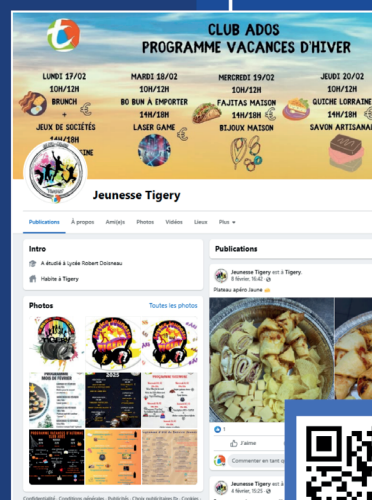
CLUB ADOS
PROGRAMME VACANCES D'HIVER

LUNDI 17/02
10H/12H
BRUNCH
+
JEUX DE SOCIÉTÉS
14H/18H
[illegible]INE

MARDI 18/02
10H/12H
BO BUN À EMPORTER
14H/18H
LASER GAME

MERCREDI 19/02
10H/12H
FAJITAS MAISON
14H/18H
BIJOUX MAISON

JEUDI 20/02
10H/12H
QUICHE LORRAINE
14H/18H
SAVON ARTISANA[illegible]

Jeunesse Tigery

Publications À propos Ami(e)s Photos Vidéos Lieux Plus

Intro
A étudié à Lycée Robert Doisneau
Habite à Tigery

Photos
Toutes les photos

Publications

Jeunesse Tigery est à Tigery.
8 février, 16:42
Plateau apéro Jaune

J'aime
Commenter en tant que

Jeunesse Tigery est à
6 février, 10:25

Confidentialité · Conditions générales · Publicités · Choix publicitaires · Cookies ·